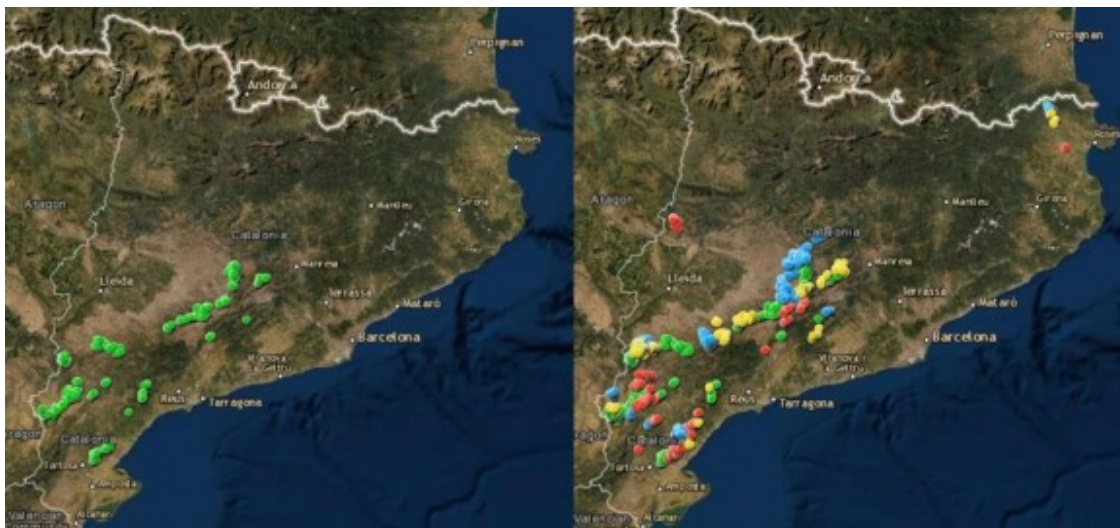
Perpignan
Andorra
Aragon
Manlleu
Girona
Catalonia
Lleida
Manresa
Terrassa
Mataró
Barcelona
Vilanova i la Geltrú
Reus
Tarragona
Aragon
Catalonia
Tortosa
Amposta
Valencian
Alcanar

Perpignan
Andorra
Aragon
Manlleu
Girona
Catalonia
Lleida
Manresa
Terrassa
Mataró
Barcelona
Vilanova i la Geltrú
Reus
Tarragona
Catalonia
Tortosa
Amposta
Valencian
Alcanar